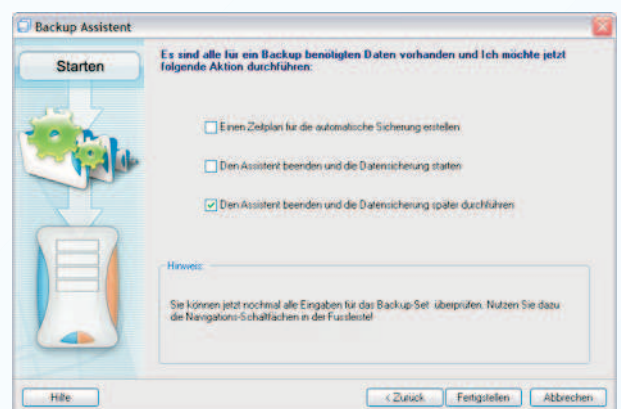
Backup Assistent

Starten

Es sind alle für ein Backup benötigten Daten vorhanden und ich möchte jetzt folgende Aktion durchführen:

Einen Zeitplan für die automatische Sicherung erstellen

Den Assistent beenden und die Datensicherung starten

Den Assistent beenden und die Datensicherung später durchführen

Hinweis:

Sie können jetzt nochmal alle Eingaben für das Backup-Set überprüfen. Nutzen Sie dazu die Navigations-Schaltfächen in der Fussleiste!

Hilfe

< Zurück

Fertigstellen

Abbrechen